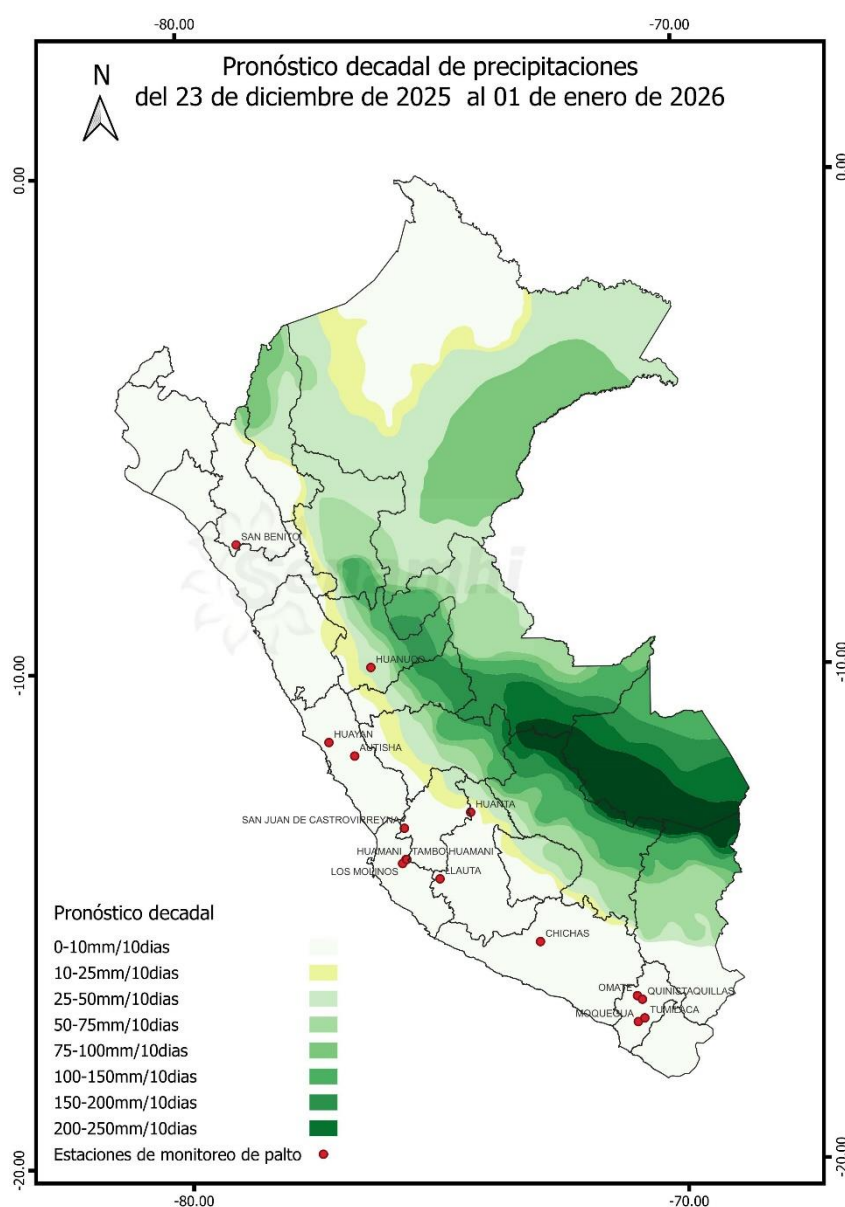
-80.00
-70.00

N

Pronóstico decadal de precipitaciones
del 23 de diciembre de 2025 al 01 de enero de 2026

0.00
0.00

SAN BENITO

HUANUCO

-10.00
-10.00

HUAYAN
AUTISHA

HUANTA

SAN JUAN DE CASTROVIRREYNA

HUAMANI
TAMBO HUAMANI
LOS MOLINOS
ELAUTA

CHICHAS

OMATE
QUINISTAQUILLAS
MOQUEGUA
TUMILACA

Pronóstico decadal
0-10mm/10dias
10-25mm/10dias
25-50mm/10dias
50-75mm/10dias
75-100mm/10dias
100-150mm/10dias
150-200mm/10dias
200-250mm/10dias
Estaciones de monitoreo de palto

-20.00
-20.00

-80.00
-70.00